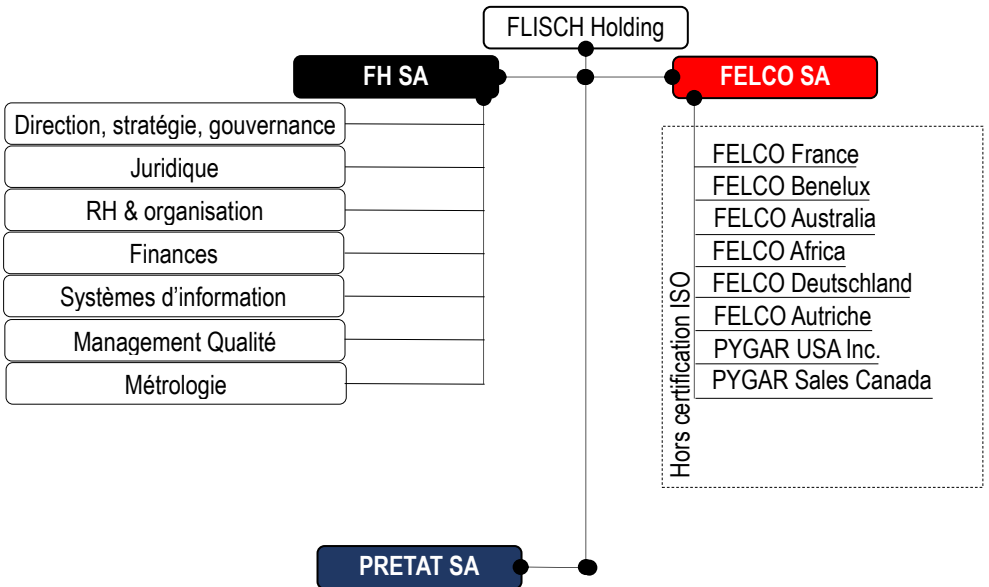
FLISCH Holding

FH SA

FELCO SA

Direction, stratégie, gouvernance

Juridique

RH & organisation

Finances

Systèmes d'information

Management Qualité

Métrologie

FELCO France

FELCO Benelux

FELCO Australia

FELCO Africa

FELCO Deutschland

FELCO Autriche

PYGAR USA Inc.

PYGAR Sales Canada

Hors certification ISO

PRETAT SA